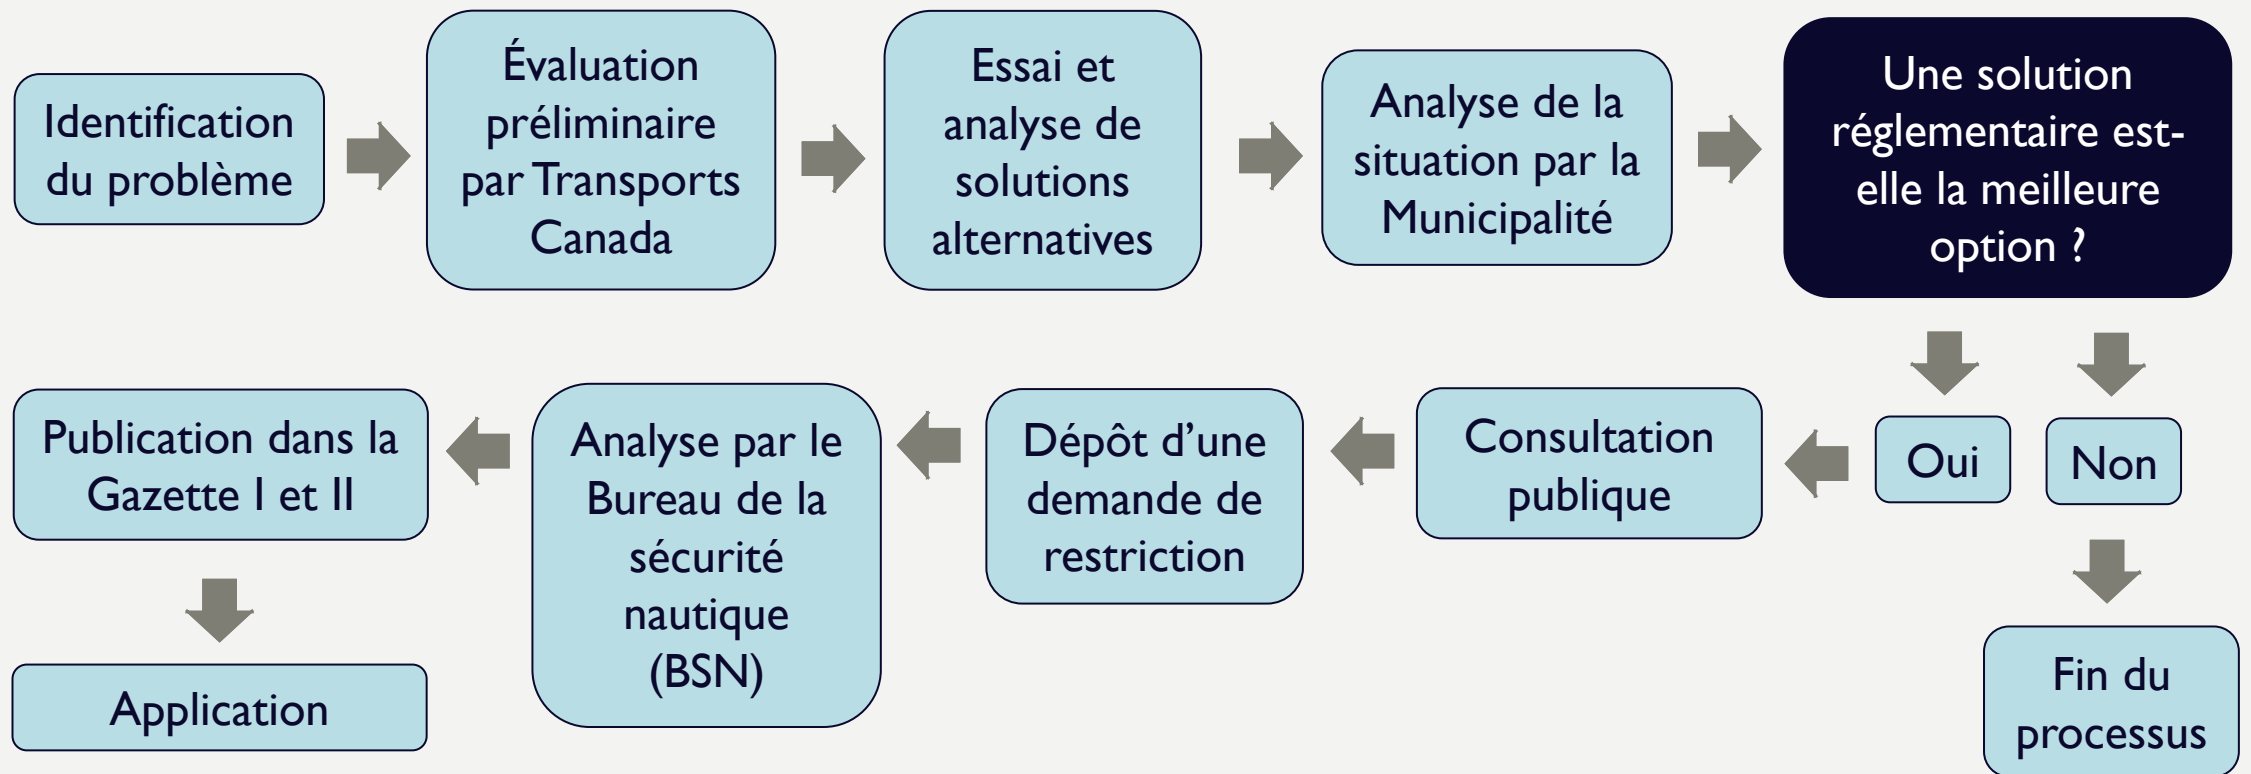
Identification du problème

Évaluation préliminaire par Transports Canada

Essai et analyse de solutions alternatives

Analyse de la situation par la Municipalité

Une solution réglementaire est-elle la meilleure option ?

Oui

Non

Fin du processus

Consultation publique

Dépôt d’une demande de restriction

Analyse par le Bureau de la sécurité nautique (BSN)

Publication dans la Gazette I et II

Application